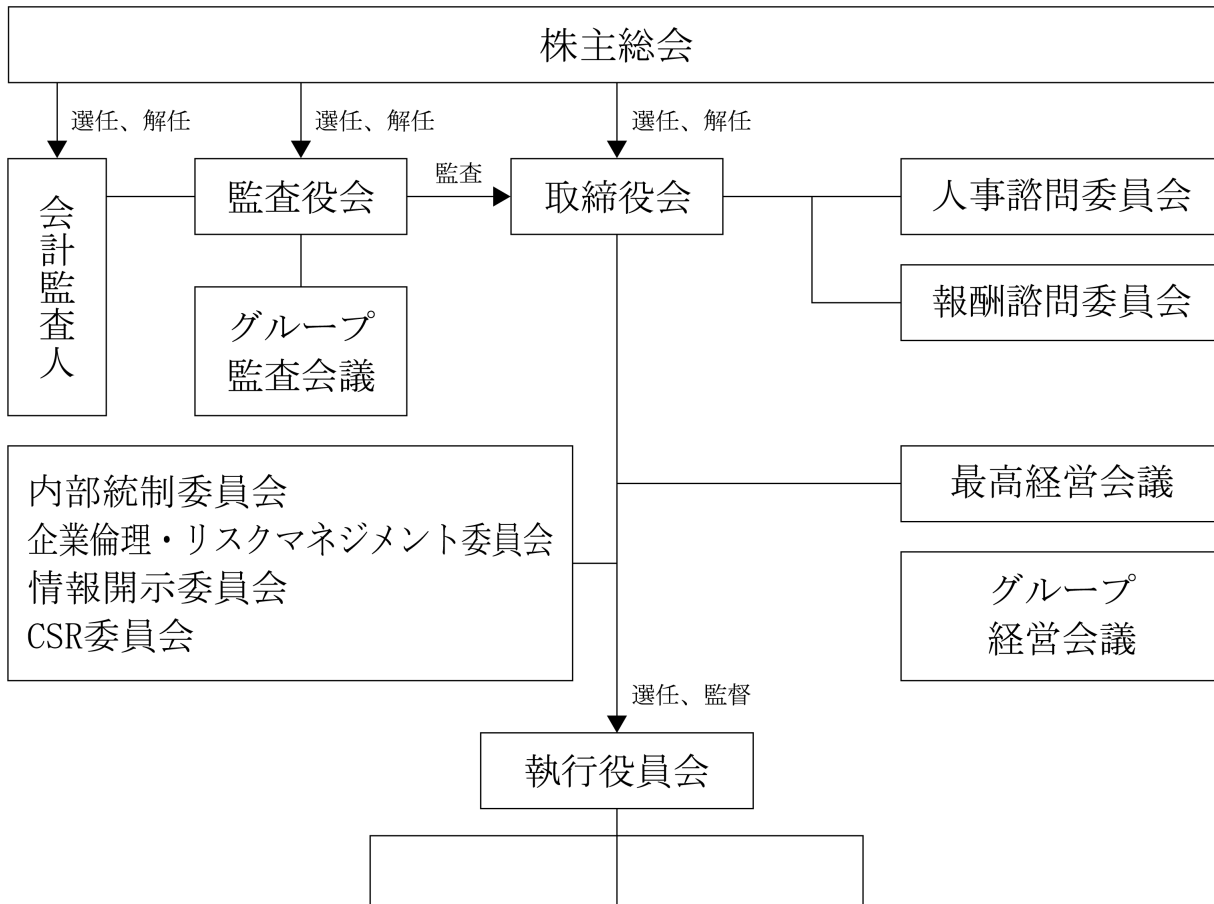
株主総会

選任、解任

選任、解任

選任、解任

会計監査人

監査役会

監査

取締役会

人事諮問委員会

報酬諮問委員会

グループ監査会議

内部統制委員会
企業倫理・リスクマネジメント委員会
情報開示委員会
CSR委員会

最高経営会議

グループ経営会議

選任、監督

執行役員会